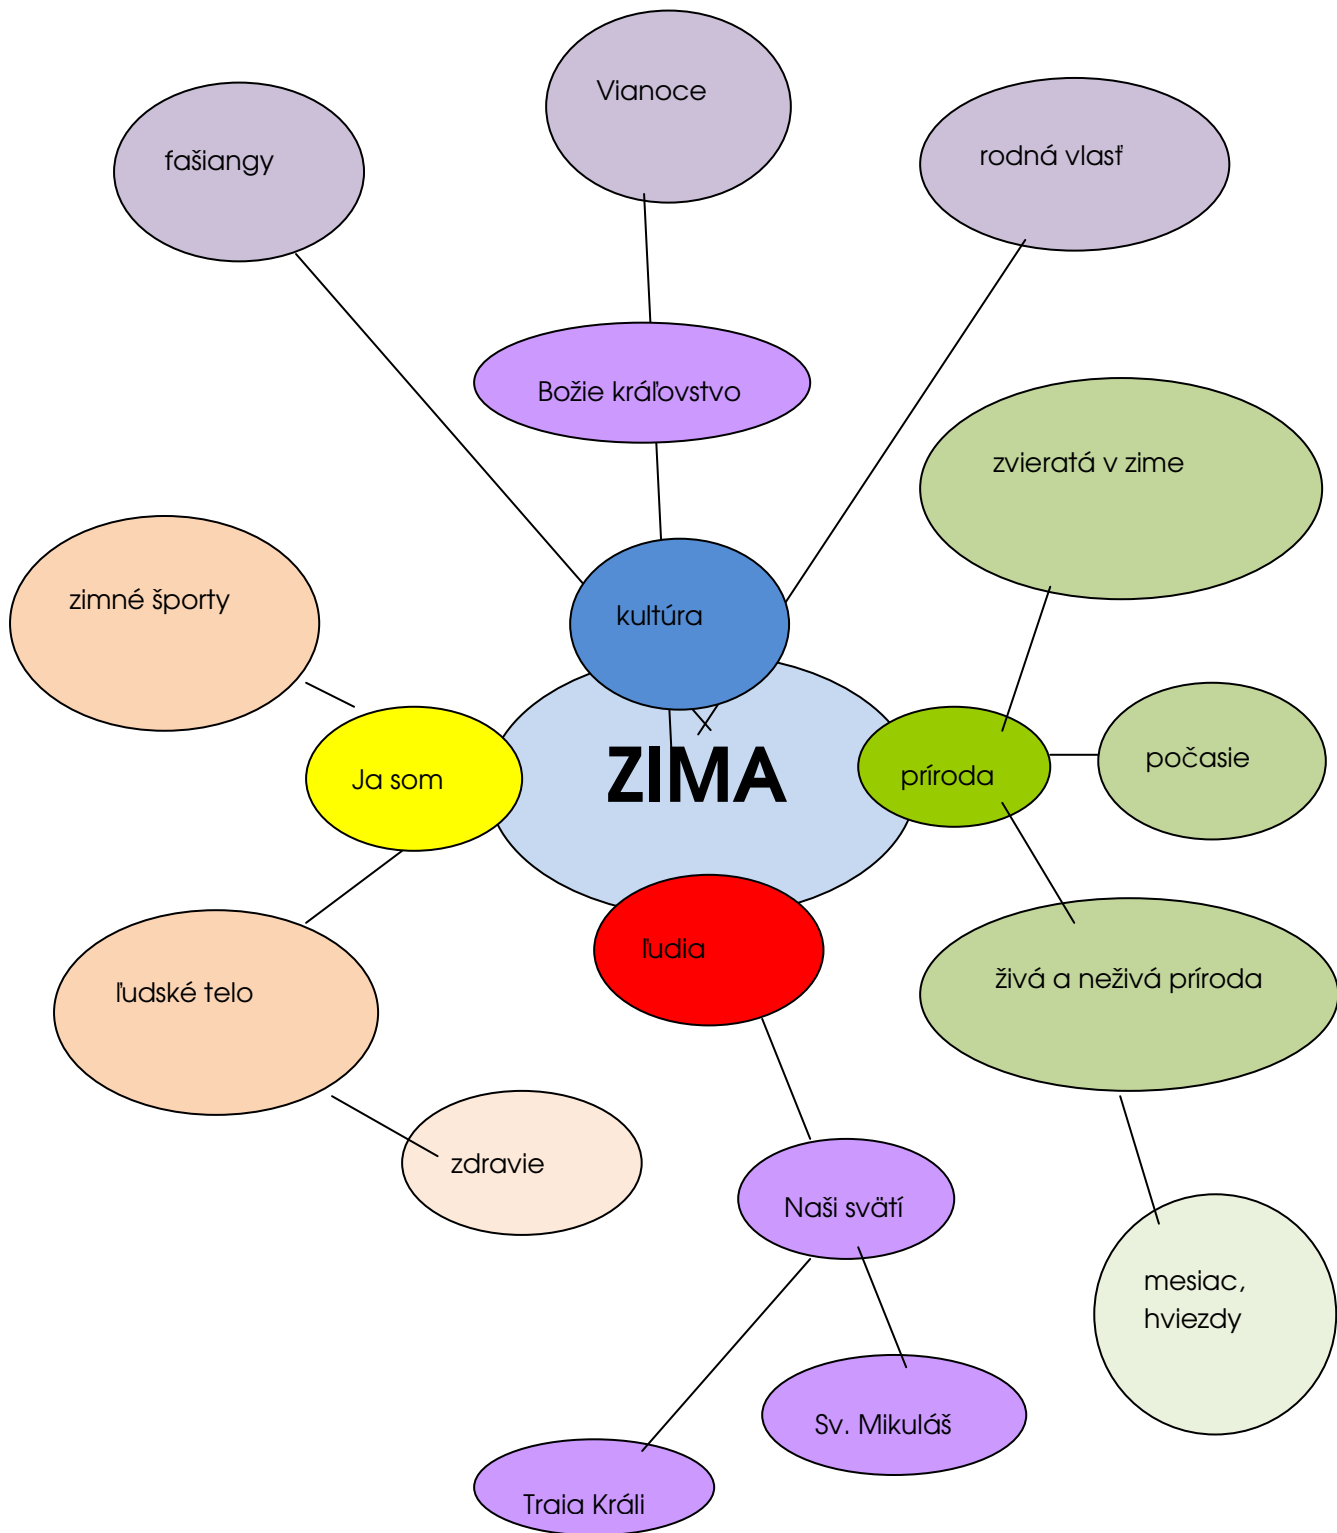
Vianoce

fašiangy

rodná vlasť

Božie kráľovstvo

zvieratá v zime

kultúra

zimné športy

ZIMA

Ja som

príroda

počasie

ľudia

ľudské telo

živá a neživá príroda

zdravie

Naši svätí

mesiac, hviezdy

Sv. Mikuláš

Traia Králi